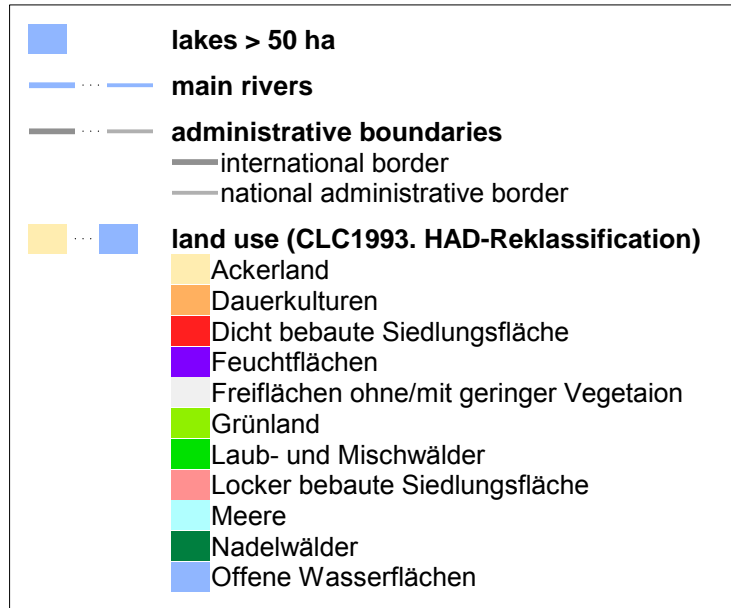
lakes > 50 ha

main rivers

administrative boundaries
international border
national administrative border

land use (CLC1993. HAD-Reklassification)
Ackerland
Dauerkulturen
Dicht bebaute Siedlungsfläche
Feuchtflächen
Freiflächen ohne/mit geringer Vegetaion
Grünland
Laub- und Mischwälder
Locker bebaute Siedlungsfläche
Meere
Nadelwälder
Offene Wasserflächen